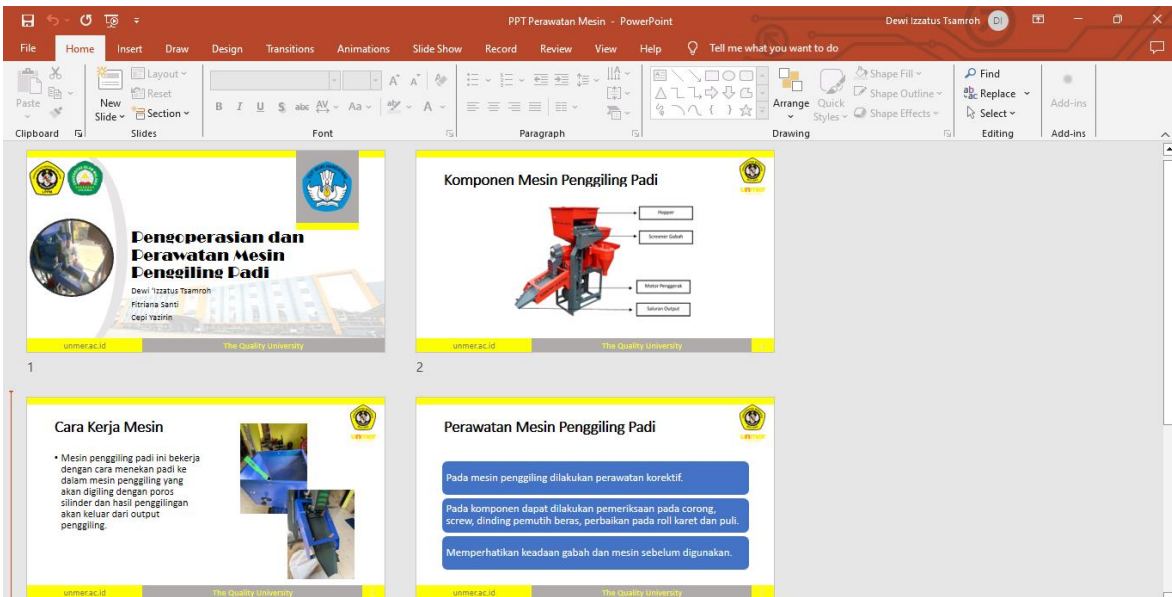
PPT Perawatan Mesin - PowerPoint

Dewi Izzatus Tsamroh DI

File Home Insert Draw Design Transitions Animations Slide Show Record Review View Help Tell me what you want to do

Paste New Slide Layout Reset Section

Clipboard Slides Font Paragraph Drawing Editing Add-ins

Arrange Quick Styles Shape Fill Shape Outline Shape Effects Find Replace Select Add-ins

Pengoperasian dan Perawatan Mesin Penggiling Padi

Dewi 'Izzatus Tsamroh
Fitriana Santi
Cepi Yazirin

unmer.ac.id The Quality University

1

Komponen Mesin Penggiling Padi

Hopper

Screener Gabah

Motor Penggerak

Saluran Output

unmer.ac.id The Quality University

2

Cara Kerja Mesin

• Mesin penggiling padi ini bekerja dengan cara menekan padi ke dalam mesin penggiling yang akan digiling dengan poros silinder dan hasil penggilingan akan keluar dari output penggiling.

unmer.ac.id The Quality University

Perawatan Mesin Penggiling Padi

Pada mesin penggiling dilakukan perawatan korektif.

Pada komponen dapat dilakukan pemeriksaan pada corong, screw, dinding pemutih beras, perbaikan pada roll karet dan puli.

Memperhatikan keadaan gabah dan mesin sebelum digunakan.

unmer.ac.id The Quality University